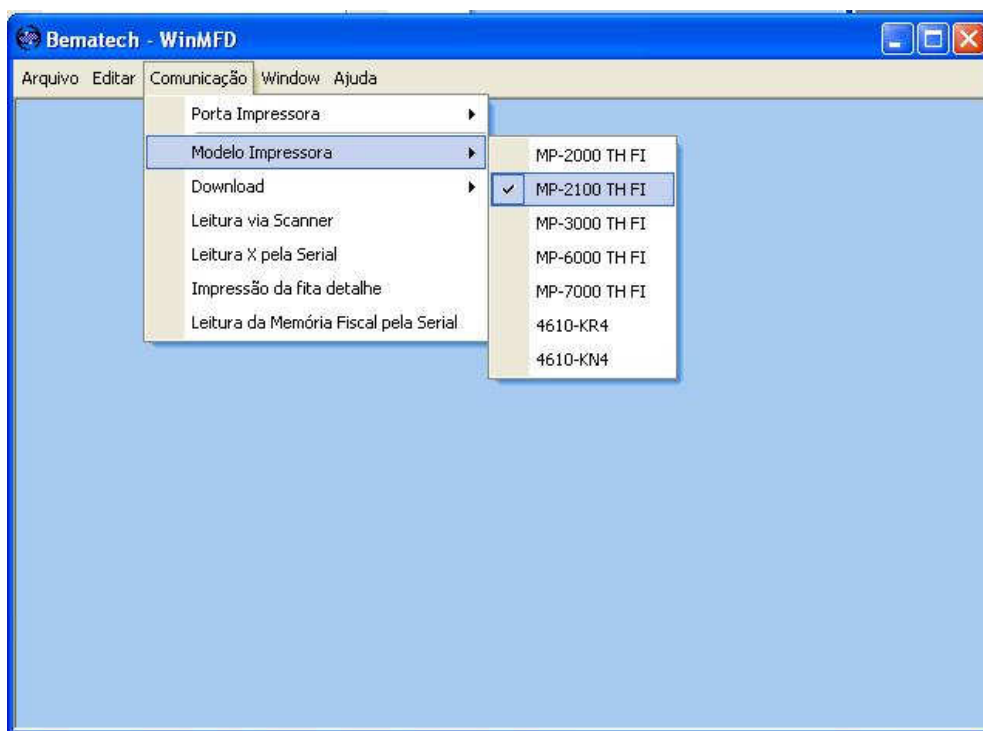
Bematech - WinMFD

Arquivo Editar Comunicação Window Ajuda

Porta Impressora
Modelo Impressora
Download
Leitura via Scanner
Leitura X pela Serial
Impressão da fita detalhe
Leitura da Memória Fiscal pela Serial

MP-2000 TH FI
✓ MP-2100 TH FI
MP-3000 TH FI
MP-6000 TH FI
MP-7000 TH FI
4610-KR4
4610-KN4